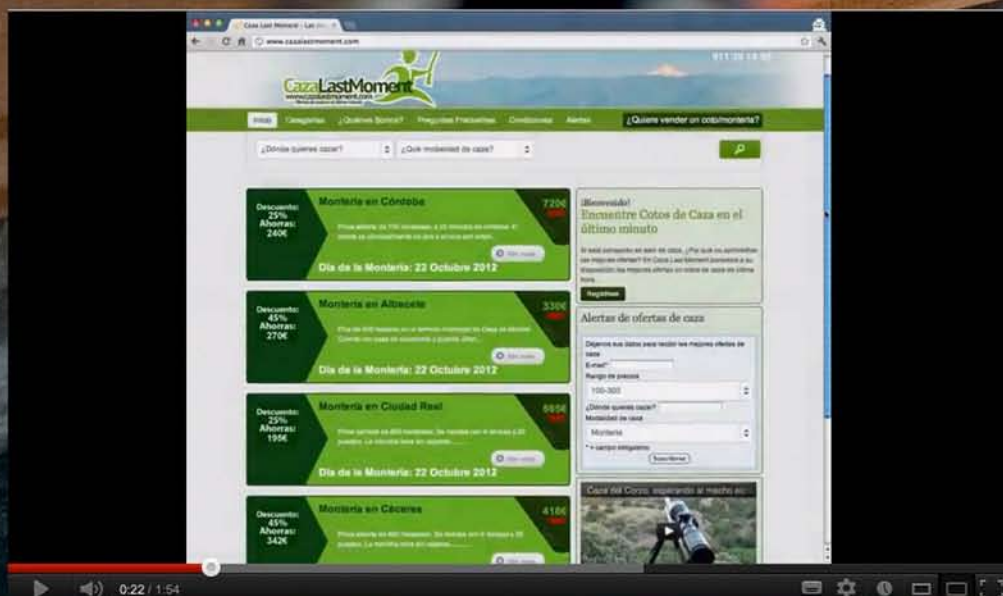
Caza Last Moment - Las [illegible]

www.cazalastmoment.com

CazaLastMoment

911 26 14 98

Inicio Categorías ¿Quiénes Somos? Preguntas Frecuentes Condiciones Alertas ¿Quiere vender un coto/montería?

¿Dónde quieres cazar? ¿Qué modalidad de caza?

Descuento: 25% Ahorras: 240€

Montería en Córdoba

720€

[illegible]

Día de la Montería: 22 Octubre 2012

Descuento: 45% Ahorras: 270€

Montería en Albacete

330€

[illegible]

Día de la Montería: 22 Octubre 2012

Descuento: 25% Ahorras: 195€

Montería en Ciudad Real

585€

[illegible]

Día de la Montería: 22 Octubre 2012

Descuento: 45% Ahorras: 342€

Montería en Cáceres

418€

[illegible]

¡Bienvenido!

Encuentre Cotos de Caza en el último minuto

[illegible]

Registrese

Alertas de ofertas de caza

Déjenos sus datos para recibir las mejores ofertas de caza

E-mail*

Rango de precios

100-300

¿Dónde quieres cazar?

Modalidad de caza

Montería

* = campo obligatorio

Suscribirse

Caza del Corzo, esperando al macho ac...

0:22 / 1:54